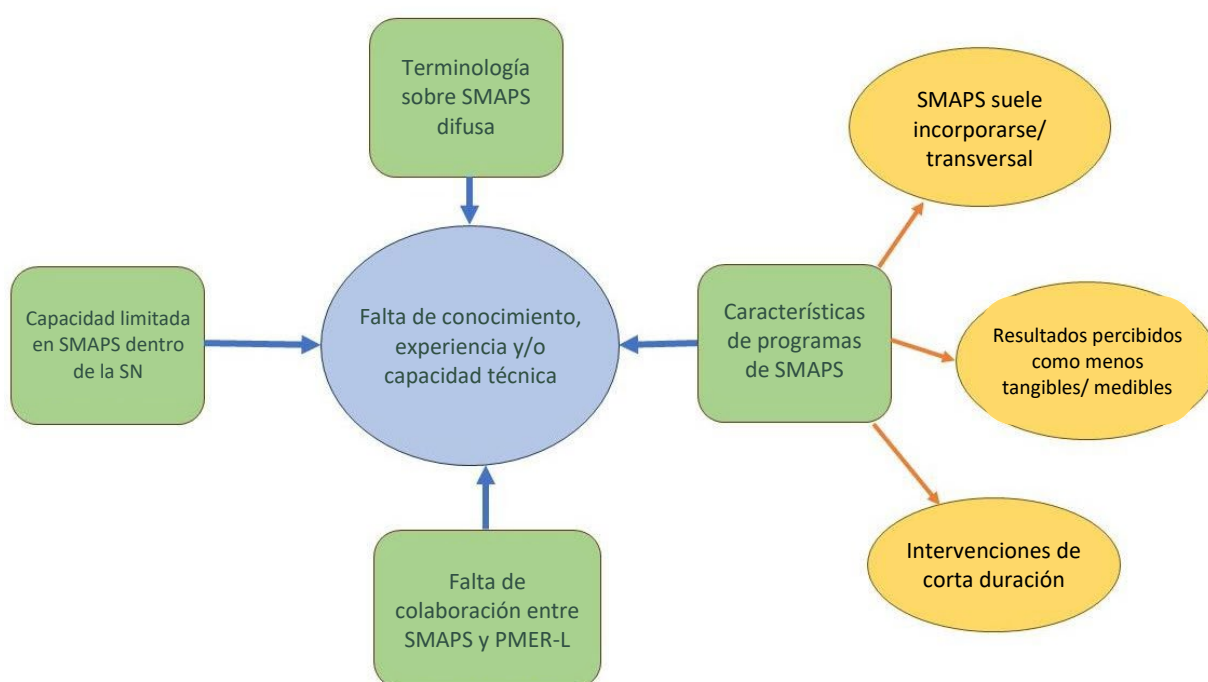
Terminología sobre SMAPS difusa

SMAPS suele incorporarse/ transversal

Capacidad limitada en SMAPS dentro de la SN

Falta de conocimiento, experiencia y/o capacidad técnica

Características de programas de SMAPS

Resultados percibidos como menos tangibles/ medibles

Intervenciones de corta duración

Falta de colaboración entre SMAPS y PMER-L